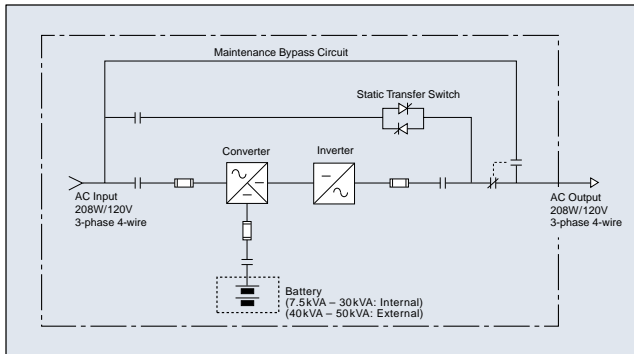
Maintenance Bypass Circuit

Static Transfer Switch

Converter

Inverter

AC Input
208W/120V
3-phase 4-wire

AC Output
208W/120V
3-phase 4-wire

Battery
(7.5kVA – 30kVA: Internal)
(40kVA – 50kVA: External)